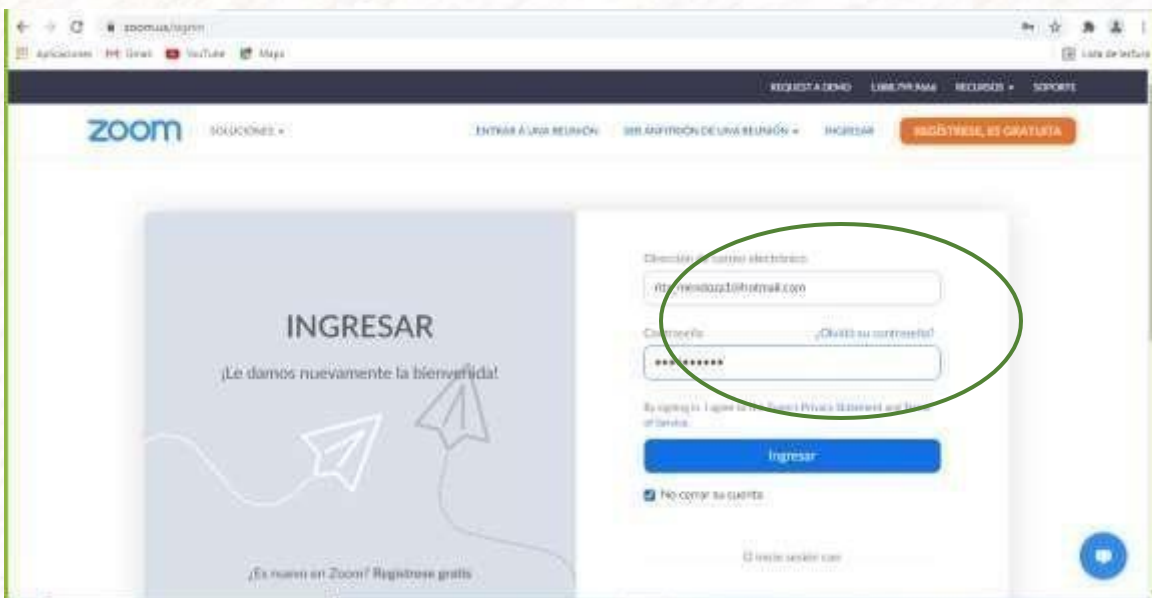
zoom.us/signin

Aplicaciones Gmail YouTube Maps

Lista de lectura

REQUEST A DEMO 1.888.799.9666 RECURSOS SOPORTE

zoom SOLUCIONES

ENTRAR A UNA REUNIÓN SER ANFITRIÓN DE UNA REUNIÓN INGRESAR REGÍSTRESE, ES GRATUITA

INGRESAR

¡Le damos nuevamente la bienvenida!

Dirección de correo electrónico

rita_mendoza10@hotmail.com

Contraseña ¿Olvidó su contraseña?

••••••••••

By signing in, I agree to the Zoom's Privacy Statement and Terms of Service.

Ingresar

No cerrar mi cuenta

¿Es nuevo en Zoom? Regístrese gratis

O inicie sesión con